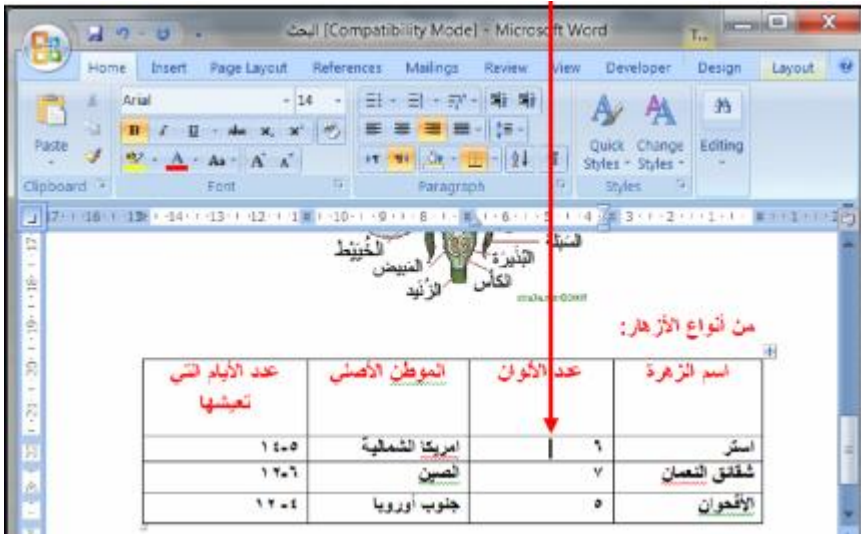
البحث [Compatibility Mode] - Microsoft Word

Home Insert Page Layout References Mailings Review View Developer Design Layout

Paste
Clipboard

Arial 14
B I U abe x, x²
Font

Paragraph

Quick Styles Change Styles
Styles

Editing

17 · 16 · 15 · 14 · 13 · 12 · 11 · 10 · 9 · 8 · 7 · 6 · 5 · 4 · 3 · 2 · 1 · 1 · 2

الخُيَيط
المبيض
الزُنَيد
المتك
البُذَيرة
الكأس

من أنواع الأزهار:

| اسم الزهرة | عدد الألوان | الموطن الأصلي | عدد الأيام التي تعيشها |
|---|---|---|---|
| استر | ٩ | امريكا الشمالية | ٥-١٠ |
| شقائق النعمان | ٧ | الصين | ٦-١٢ |
| الأقحوان | ٥ | جنوب أوروبا | ٤-١٢ |